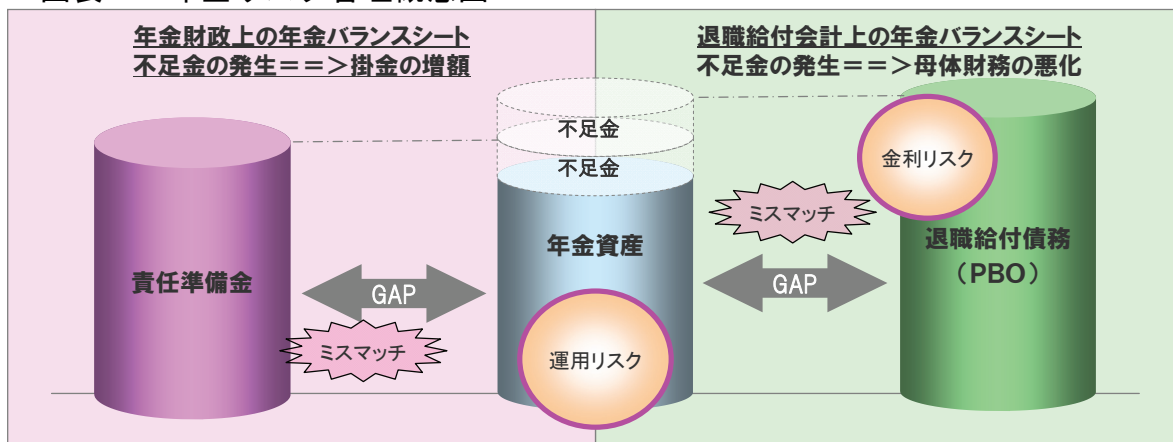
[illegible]

年金財政上の年金バランスシート
不足金の発生＝＝＞掛金の増額

退職給付会計上の年金バランスシート
不足金の発生＝＝＞母体財務の悪化

不足金

不足金

金利リスク

ミスマッチ

年金資産

退職給付債務
（PBO）

責任準備金

GAP

GAP

ミスマッチ

運用リスク